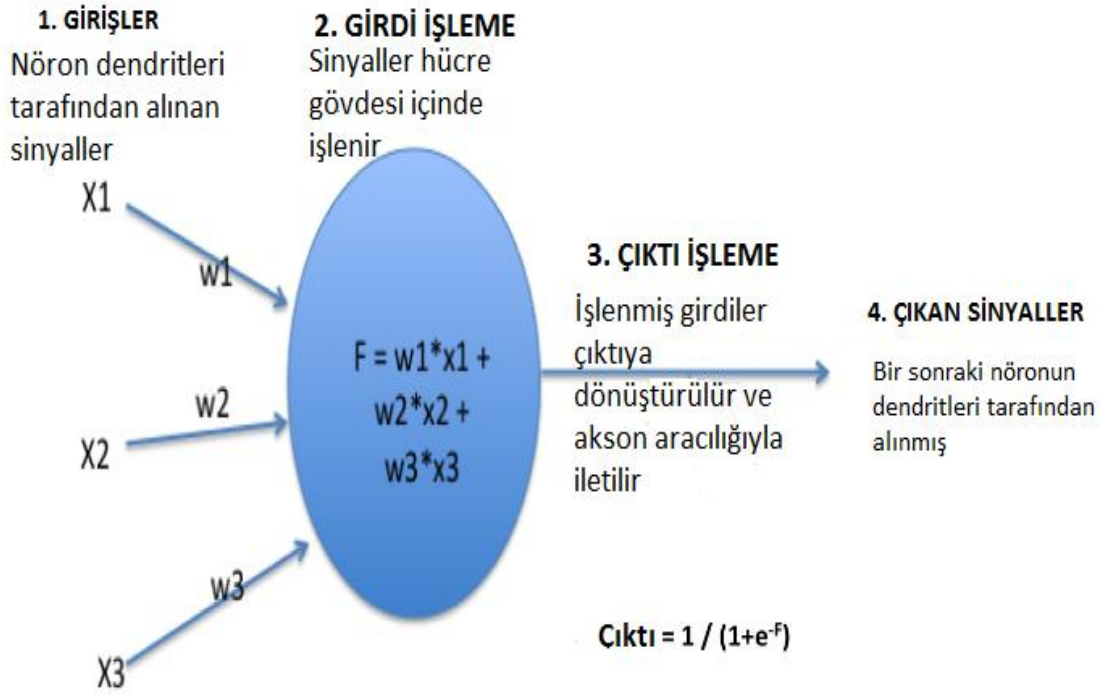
1. GİRİŞLER
Nöron dendritleri tarafından alınan sinyaller

2. GİRDİ İŞLEME
Sinyaller hücre gövdesi içinde işlenir

X1

w1

$F = w1*x1 + w2*x2 + w3*x3$

w2

X2

w3

X3

3. ÇIKTI İŞLEME
İşlenmiş girdiler çıktıya dönüştürülür ve akson aracılığıyla iletilir

4. ÇIKAN SİNYALLER
Bir sonraki nöronun dendritleri tarafından alınmış

Çıktı = $1 / (1+e^{-F})$